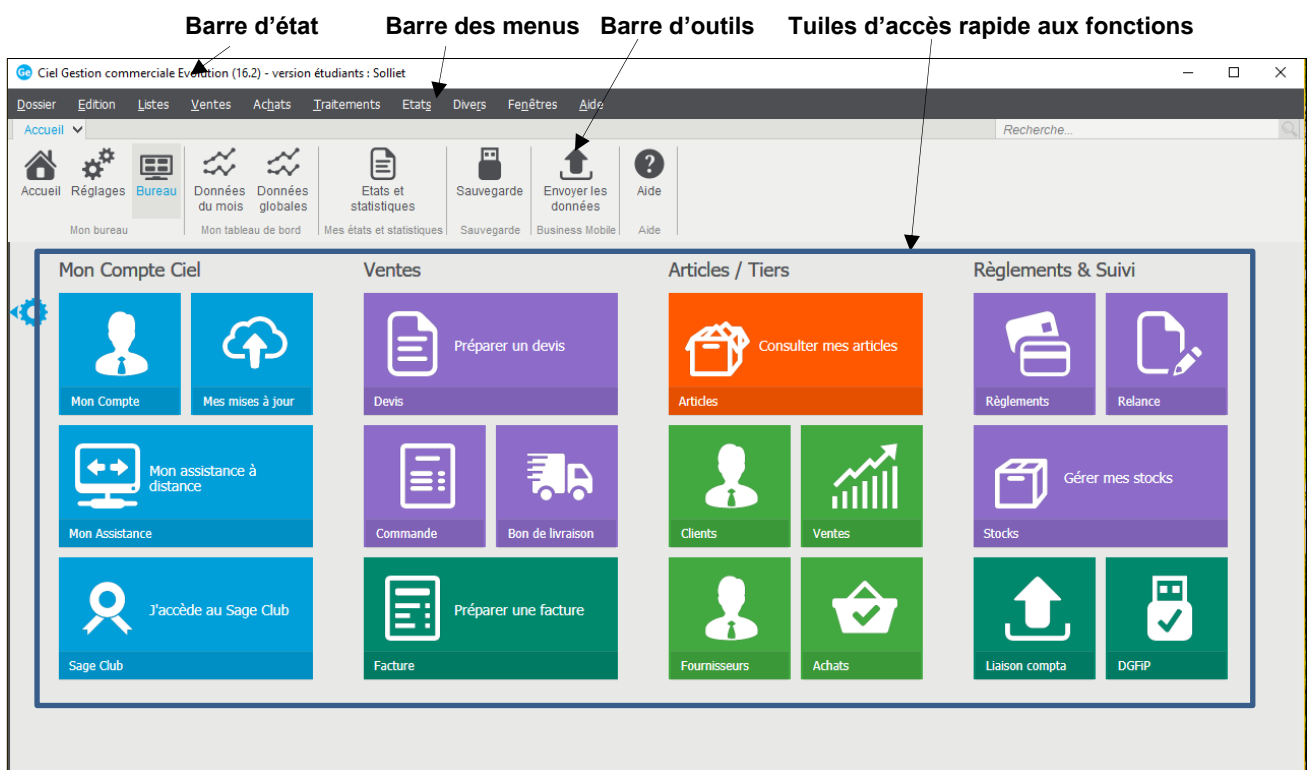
Barre d'état Barre des menus Barre d'outils Tuiles d'accès rapide aux fonctions

Ciel Gestion commerciale Evolution (16.2) - version étudiants : Solliet

Dossier Edition Listes Ventes Achats Traitements Etats Divers Fenêtres Aide

Accueil

Recherche...

Accueil Réglages Bureau
Mon bureau

Données du mois Données globales
Mon tableau de bord

Etats et statistiques
Mes états et statistiques

Sauvegarde
Sauvegarde

Envoyer les données
Business Mobile

Aide
Aide

Mon Compte Ciel

Mon Compte

Mes mises à jour

Mon assistance à distance

Mon Assistance

J'accède au Sage Club

Sage Club

Ventes

Préparer un devis

Devis

Commande

Bon de livraison

Préparer une facture

Facture

Articles / Tiers

Consulter mes articles

Articles

Clients

Ventes

Fournisseurs

Achats

Règlements & Suivi

Règlements

Relance

Gérer mes stocks

Stocks

Liaison compta

DGFiP